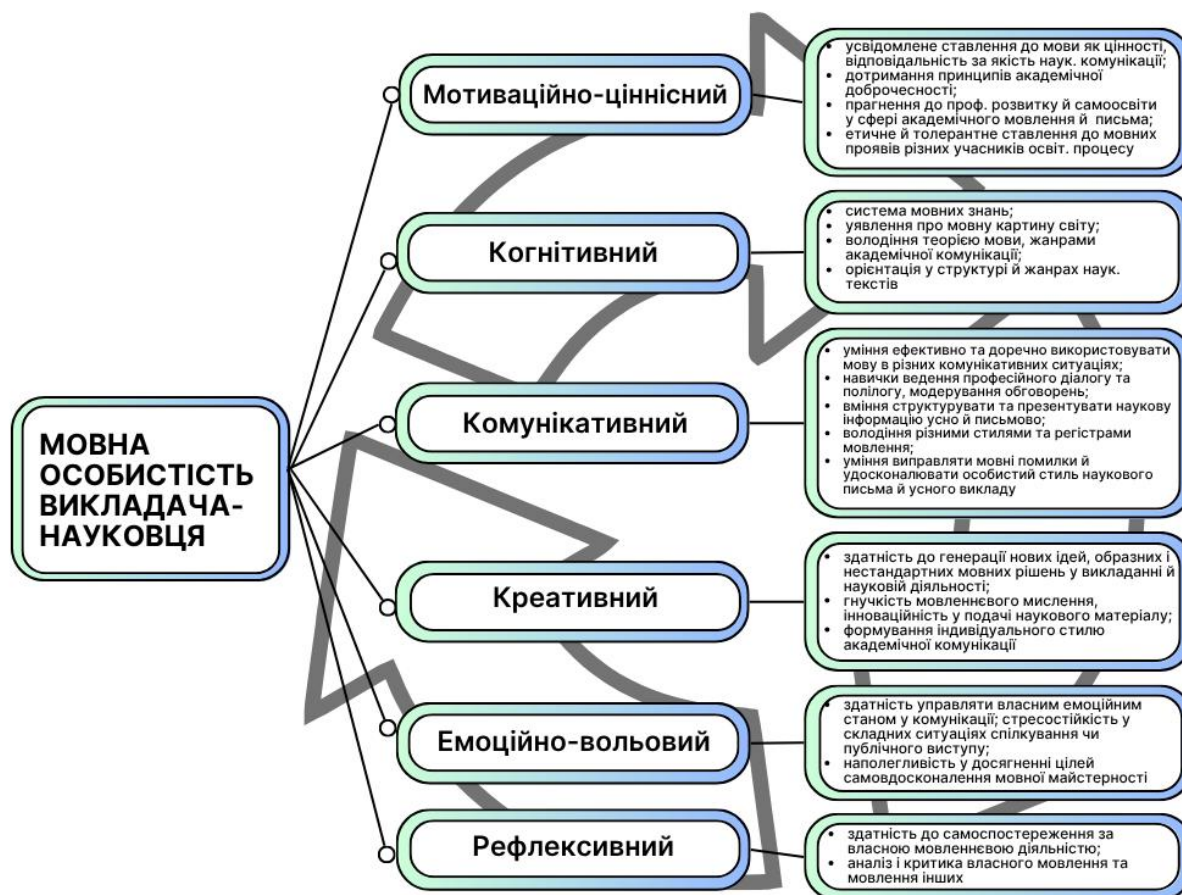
МОВНА ОСОБИСТІСТЬ ВИКЛАДАЧА-НАУКОВЦЯ

Мотиваційно-ціннісний

- усвідомлене ставлення до мови як цінності, відповідальність за якість наук. комунікації;
- дотримання принципів академічної доброчесності;
- прагнення до проф. розвитку й самоосвіти у сфері академічного мовлення й письма;
- етичне й толерантне ставлення до мовних проявів різних учасників освіт. процесу

Когнітивний

- система мовних знань;
- уявлення про мовну картину світу;
- володіння теорією мови, жанрами академічної комунікації;
- орієнтація у структурі й жанрах наук. текстів

Комунікативний

- уміння ефективно та доречно використовувати мову в різних комунікативних ситуаціях;
- навички ведення професійного діалогу та полілогу, модерування обговорень;
- вміння структурувати та презентувати наукову інформацію усно й письмово;
- володіння різними стилями та регістрами мовлення;
- уміння виправляти мовні помилки й удосконалювати особистий стиль наукового письма й усного викладу

Креативний

- здатність до генерації нових ідей, образних і нестандартних мовних рішень у викладанні й науковій діяльності;
- гнучкість мовленнєвого мислення, інноваційність у подачі наукового матеріалу;
- формування індивідуального стилю академічної комунікації

Емоційно-вольовий

- здатність управляти власним емоційним станом у комунікації; стресостійкість у складних ситуаціях спілкування чи публічного виступу;
- наполегливість у досягненні цілей самовдосконалення мовної майстерності

Рефлексивний

- здатність до самоспостереження за власною мовленнєвою діяльністю;
- аналіз і критика власного мовлення та мовлення інших